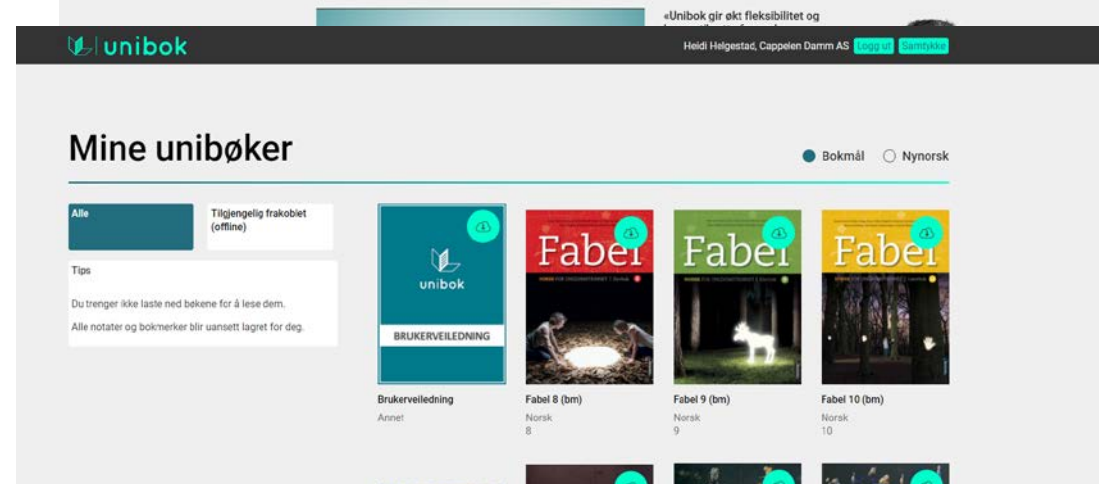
«Unibok gir økt fleksibilitet og

unibok

Heidi Helgestad, Cappelen Damm AS Logg ut Samtykke

Mine unibøker

Bokmål Nynorsk

Alle

Tilgjengelig frakobiet (offline)

Tips

Du trenger ikke laste ned bøkene for å lese dem.

Alle notater og bokmerker blir uansett lagret for deg.

unibok

BRUKERVEILEDNING

Fabel

Fabel

Fabel

Brukerveiledning
Annet

Fabel 8 (bm)
Norsk
8

Fabel 9 (bm)
Norsk
9

Fabel 10 (bm)
Norsk
10